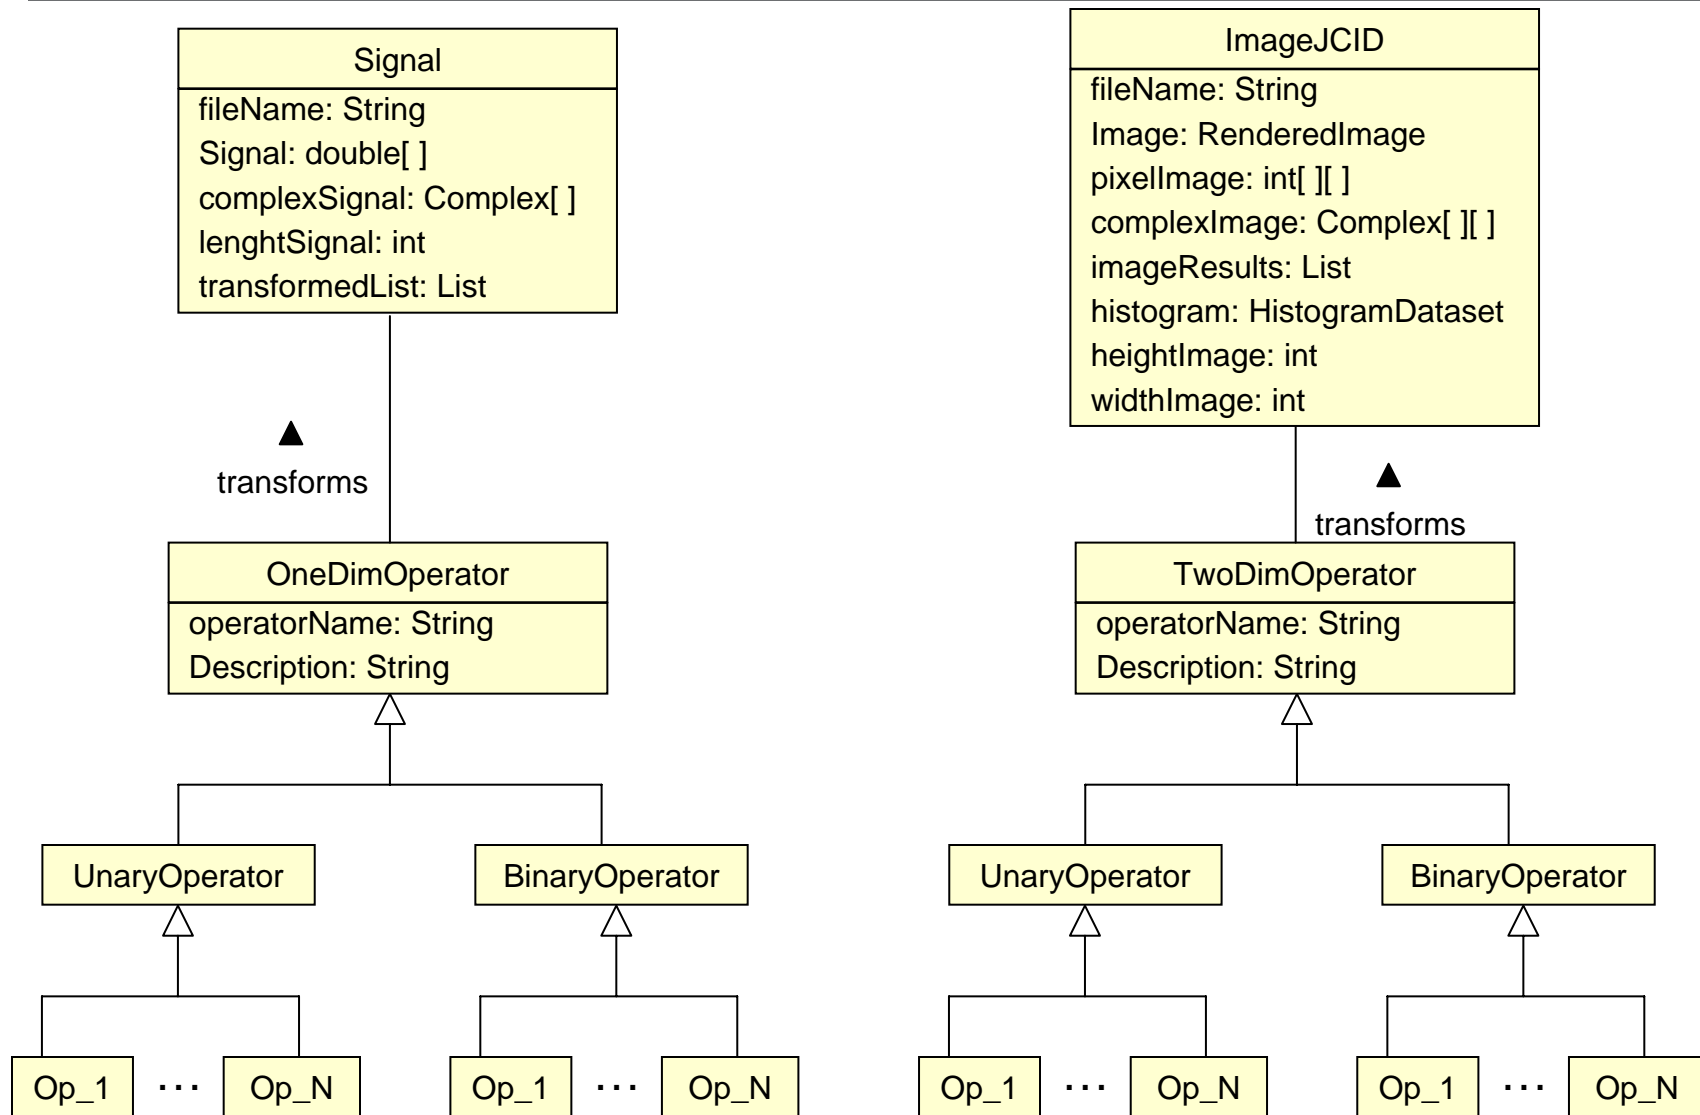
Signal
fileName: String
Signal: double[ ]
complexSignal: Complex[ ]
lenghtSignal: int
transformedList: List

▲
transforms

OneDimOperator
operatorName: String
Description: String

UnaryOperator

BinaryOperator

Op_1 ... Op_N

Op_1 ... Op_N

ImageJCID
fileName: String
Image: RenderedImage
pixelImage: int[ ][ ]
complexImage: Complex[ ][ ]
imageResults: List
histogram: HistogramDataset
heightImage: int
widthImage: int

▲
transforms

TwoDimOperator
operatorName: String
Description: String

UnaryOperator

BinaryOperator

Op_1 ... Op_N

Op_1 ... Op_N